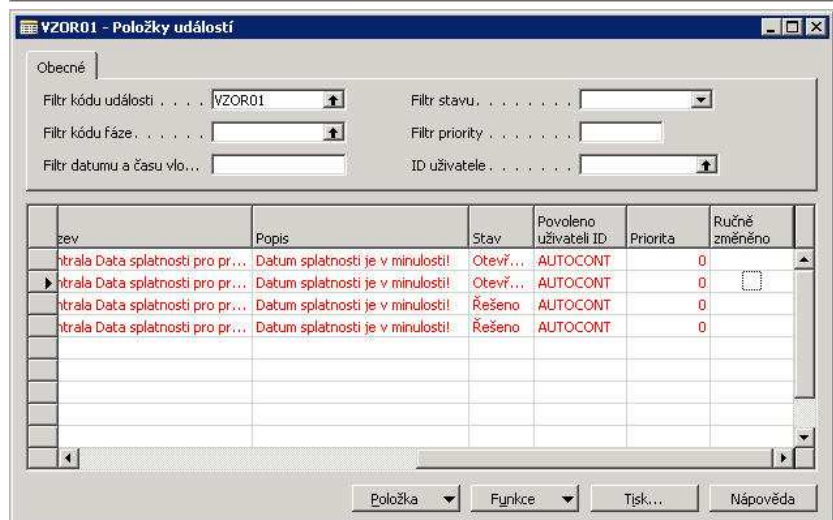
VZOR01 - Položky událostí

Obecné

Filtr kódu události . . . . VZOR01
Filtr kódu fáze . . . . . .
Filtr datumu a času vlo...
Filtr stavu. . . . . . . .
Filtr priority . . . . . . .
ID uživatele . . . . . . .

| | zev | Popis | Stav | Povoleno uživateli ID | Priorita | Ručně změněno |
|---|---|---|---|---|---|---|
| | ntrala Data splatnosti pro pr... | Datum splatnosti je v minulosti! | Otevř... | AUTOCONT | 0 | |
| ▶ | ntrala Data splatnosti pro pr... | Datum splatnosti je v minulosti! | Otevř... | AUTOCONT | 0 | |
| | ntrala Data splatnosti pro pr... | Datum splatnosti je v minulosti! | Řešeno | AUTOCONT | 0 | |
| | ntrala Data splatnosti pro pr... | Datum splatnosti je v minulosti! | Řešeno | AUTOCONT | 0 | |

Položka Funkce Tisk... Nápověda